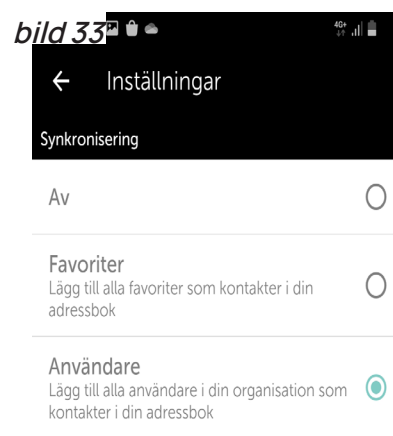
bild 33

4G+

← Inställningar

Synkronisering

Av

Favoriter
Lägg till alla favoriter som kontakter i din adressbok

Användare
Lägg till alla användare i din organisation som kontakter i din adressbok